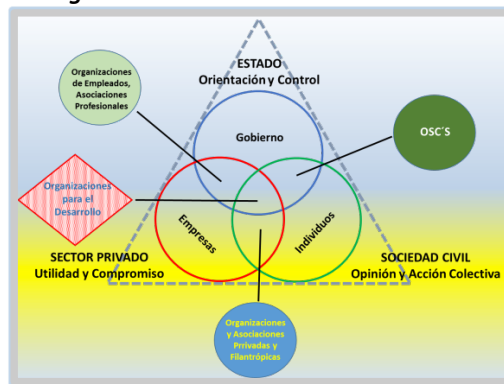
ESTADO
Orientación y Control

Organizaciones de Empleados, Asociaciones Profesionales

Gobierno

OSC´S

Organizaciones para el Desarrollo

Empresas

Individuos

SECTOR PRIVADO
Utilidad y Compromiso

SOCIEDAD CIVIL
Opinión y Acción Colectiva

Organizaciones y Asociaciones Privadas y Filantrópicas